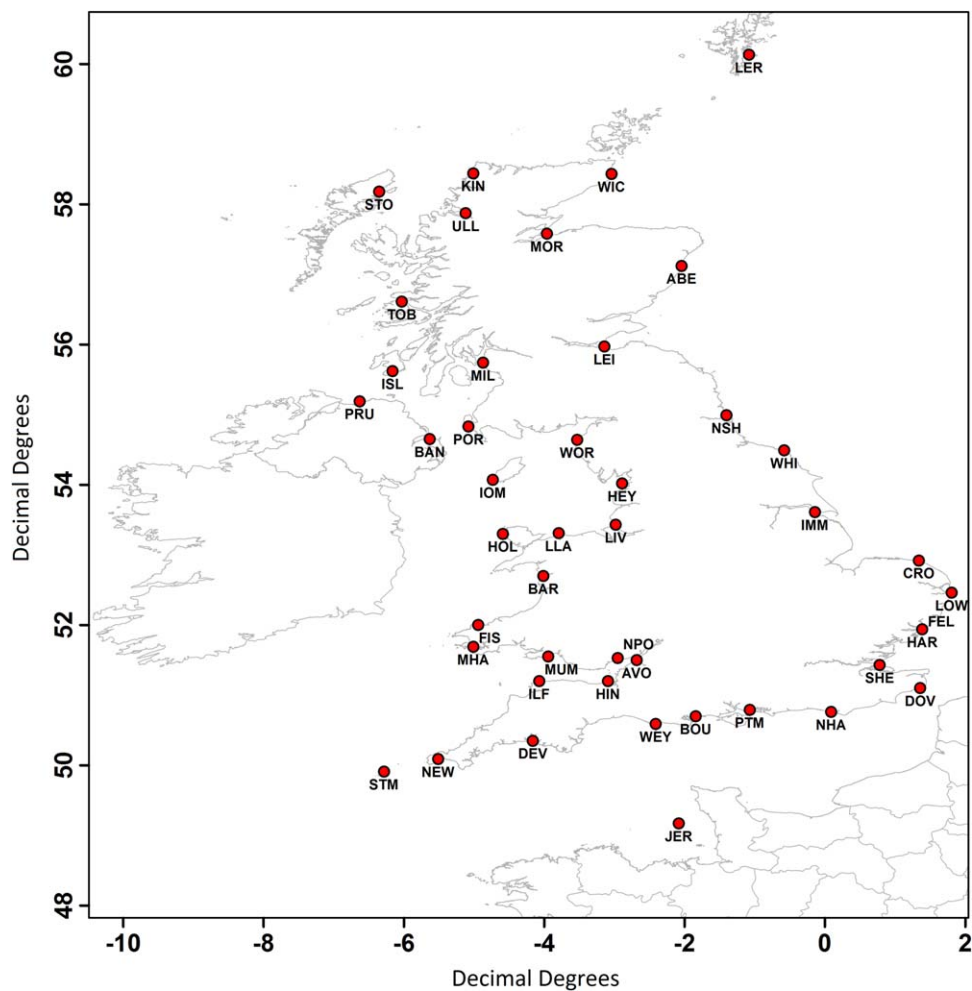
60
58
56
54
52
50
48
Decimal Degrees

LER
KIN
WIC
STO
ULL
MOR
ABE
TOB
LEI
ISL
MIL
PRU
POR
NSH
BAN
WOR
WHI
IOM
HEY
IMM
HOL
LLA
LIV
CRO
BAR
LOW
FEL
FIS
NPO
HAR
MHA
MUM
AVO
SHE
ILF
HIN
DOV
WEY
BOU
PTM
NHA
DEV
NEW
STM
JER

-10
-8
-6
-4
-2
0
2
Decimal Degrees